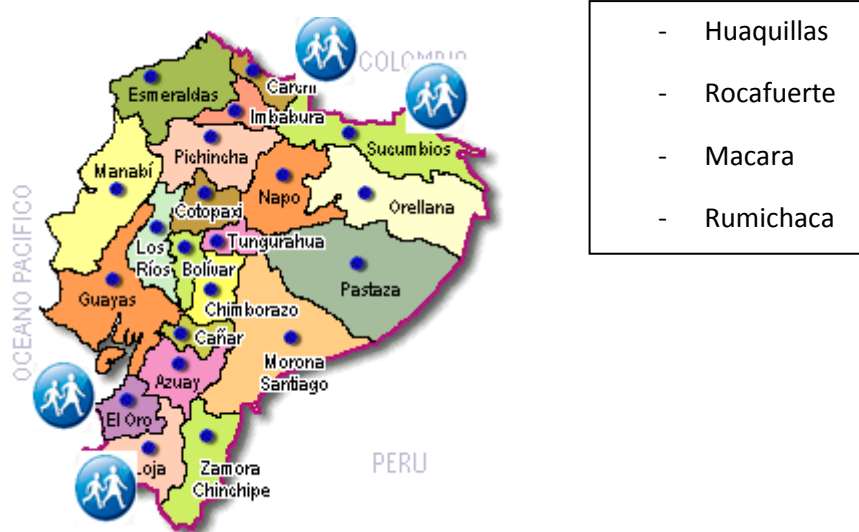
COLOMBIA
Carchi
Esmeraldas
Imbabura
Sucumbios
Pichincha
Manabí
Napo
Orellana
Cotopaxi
OCEANO PACIFICO
Los Ríos
Tungurahua
Bolívar
Pastaza
Guayas
Chimborazo
Cañar
Morona Santiago
Azuay
El Oro
Loja
Zamora Chinchipe
PERU

- Huaquillas
- Rocafuerte
- Macara
- Rumichaca